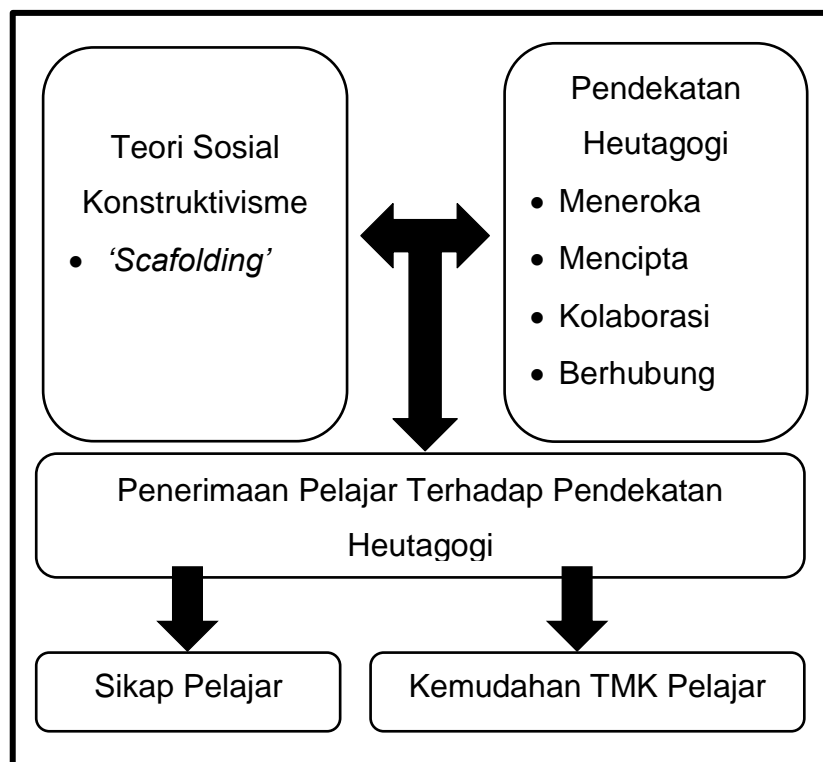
Teori Sosial Konstruktivisme

- 'Scafolding'

Pendekatan Heutagogi

- Meneroka
- Mencipta
- Kolaborasi
- Berhubung

Penerimaan Pelajar Terhadap Pendekatan Heutagogi

Sikap Pelajar

Kemudahan TMK Pelajar